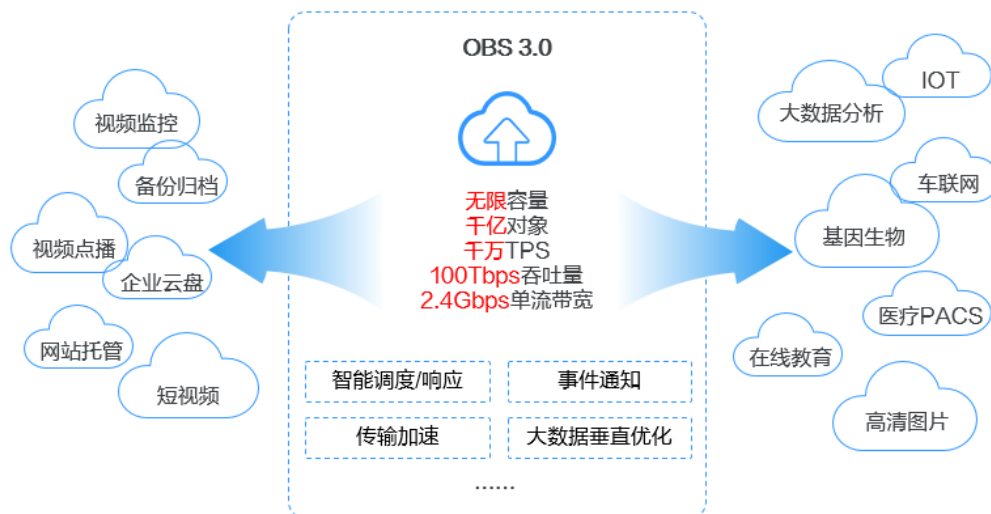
OBS 3.0

无限容量
千亿对象
千万TPS
100Tbps吞吐量
2.4Gbps单流带宽

智能调度/响应

事件通知

传输加速

大数据垂直优化

......

视频监控

备份归档

视频点播

企业云盘

网站托管

短视频

IOT

大数据分析

车联网

基因生物

医疗PACS

在线教育

高清图片